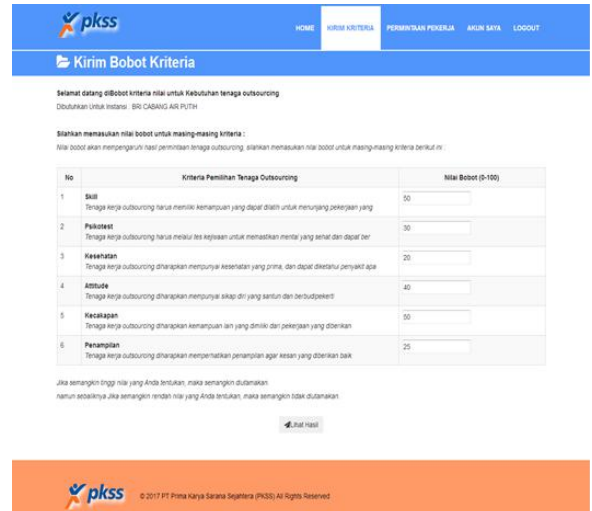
pkss

HOME KIRIM KRITERIA PERMINTAAN PEKERJA AKUN SAYA LOGOUT

Kirim Bobot Kriteria

Selamat datang diBobot kriteria nilai untuk Kebutuhan tenaga outsourcing

Dibutuhkan Untuk Instansi : BRI CABANG AIR PUTIH

Silahkan memasukan nilai bobot untuk masing-masing kriteria :

Nilai bobot akan mempengaruhi hasil permintaan tenaga outsourcing, silahkan memasukan nilai bobot untuk masing-masing kriteria berikut ini :

| No | Kriteria Pemilihan Tenaga Outsourcing | Nilai Bobot (0-100) |
|---|---|---|
| 1 | Skill<br>Tenaga kerja outsourcing harus memiliki kemampuan yang dapat dilatih untuk menunjang pekerjaan yang | 50 |
| 2 | Psikotest<br>Tenaga kerja outsourcing harus melalui tes kejiwaan untuk memastikan mental yang sehat dan dapat ber | 30 |
| 3 | Kesehatan<br>Tenaga kerja outsourcing diharapkan mempunyai kesehatan yang prima, dan dapat diketahui penyakit apa | 20 |
| 4 | Attitude<br>Tenaga kerja outsourcing diharapkan mempunyai sikap diri yang santun dan berbudipekerti | 40 |
| 5 | Kecakapan<br>Tenaga kerja outsourcing diharapkan kemampuan lain yang dimiliki dari pekerjaan yang diberikan | 50 |
| 6 | Penampilan<br>Tenaga kerja outsourcing diharapkan memperhatikan penampilan agar kesan yang diberikan baik | 25 |

Jika semangkin tinggi nilai yang Anda tentukan, maka semangkin diutamakan.

namun sebaliknya Jika semangkin rendah nilai yang Anda tentukan, maka semangkin tidak diutamakan.

Lihat Hasil

pkss © 2017 PT Prima Karya Sarana Sejahtera (PKSS) All Rights Reserved